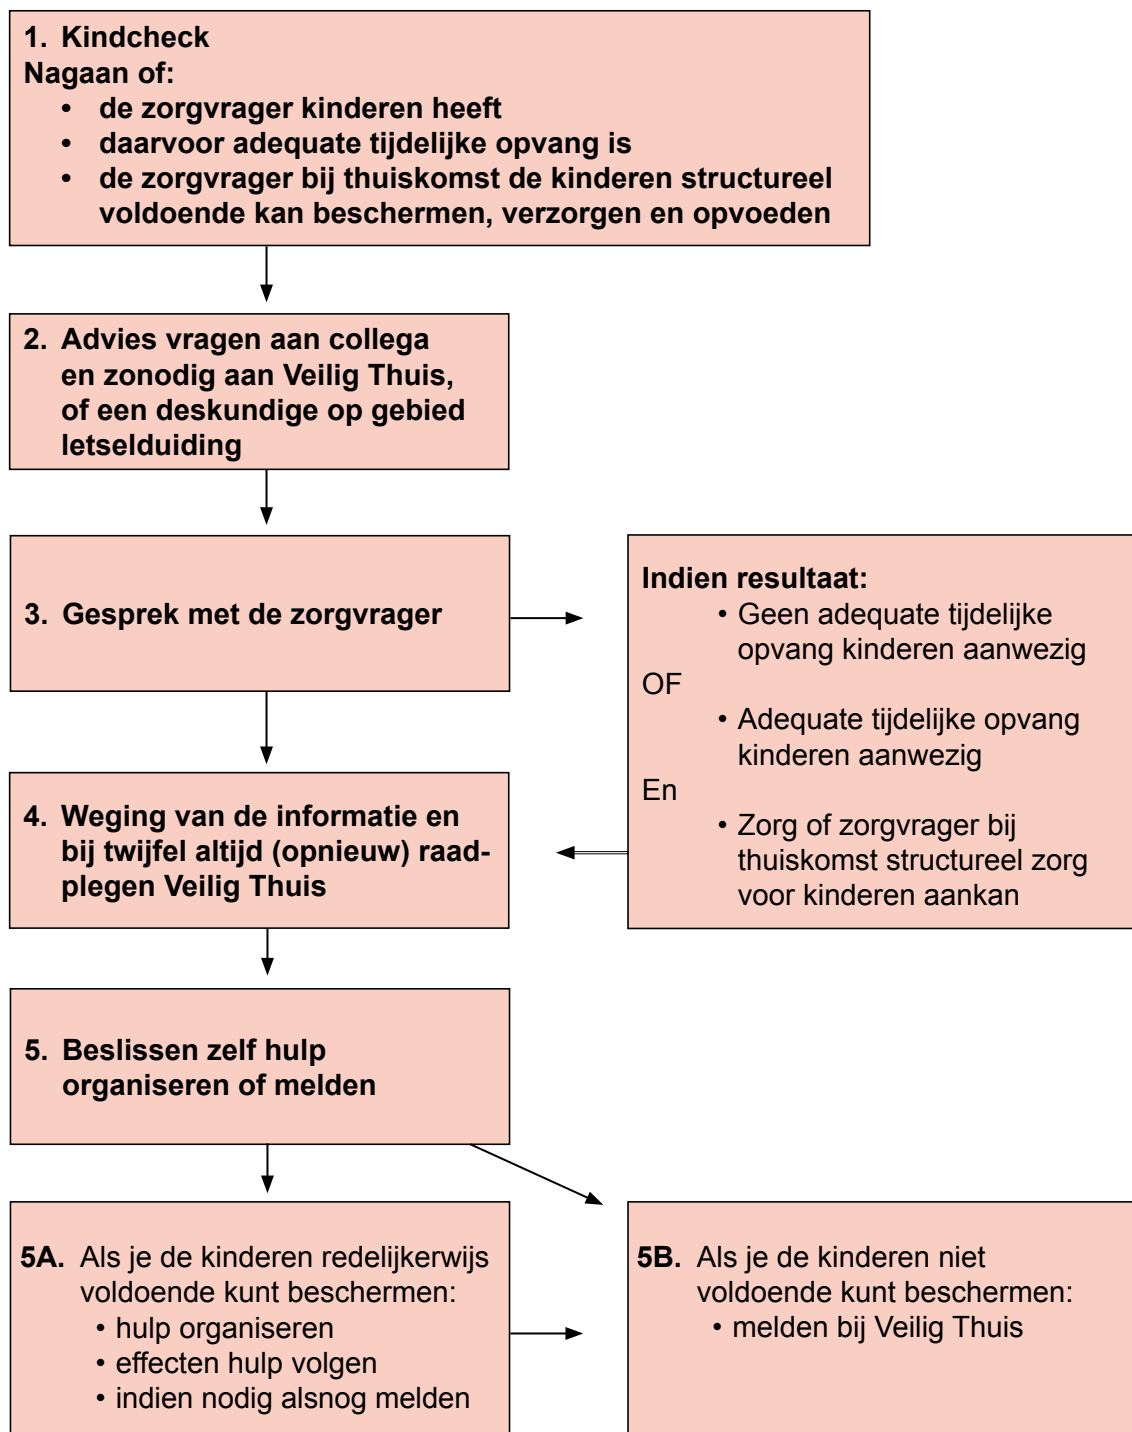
1. Kindcheck
Nagaan of:
- de zorgvrager kinderen heeft
- daarvoor adequate tijdelijke opvang is
- de zorgvrager bij thuiskomst de kinderen structureel voldoende kan beschermen, verzorgen en opvoeden

2. Advies vragen aan collega en zonodig aan Veilig Thuis, of een deskundige op gebied letselduiding

3. Gesprek met de zorgvrager

Indien resultaat:
• Geen adequate tijdelijke opvang kinderen aanwezig
OF
• Adequate tijdelijke opvang kinderen aanwezig
En
• Zorg of zorgvrager bij thuiskomst structureel zorg voor kinderen aankan

4. Weging van de informatie en bij twijfel altijd (opnieuw) raadplegen Veilig Thuis

5. Beslissen zelf hulp organiseren of melden

5A. Als je de kinderen redelijkerwijs voldoende kunt beschermen:
• hulp organiseren
• effecten hulp volgen
• indien nodig alsnog melden

5B. Als je de kinderen niet voldoende kunt beschermen:
• melden bij Veilig Thuis